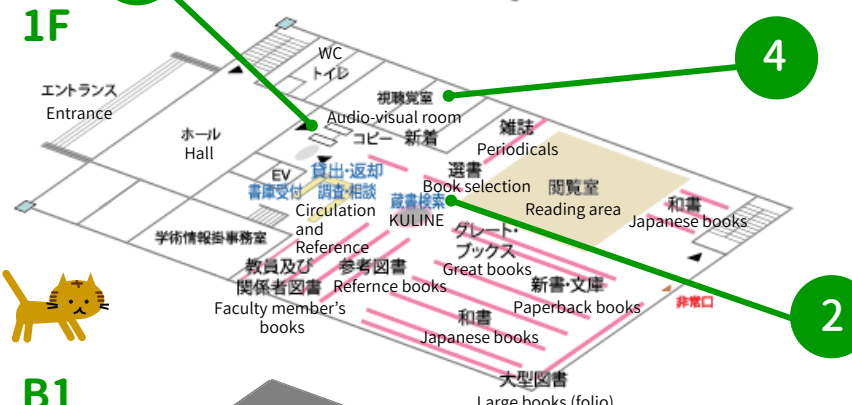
1F

4

WC
トイレ

エントランス
Entrance

視聴覚室
Audio-visual room

ホール
Hall

コピー 新着

雑誌
Periodicals

EV

貸出・返却
書庫受付 調査・相談
Circulation and Reference

選書
Book selection

閲覧室
Reading area

蔵書検索
KULINE

和書
Japanese books

学術情報掛事務室

グレート・ブックス
Great books

教員及び関係者図書
Faculty member's books

参考図書
Refernce books

新書・文庫
Paperback books

非常口

2

和書
Japanese books

大型図書
Large books (folio)

B1